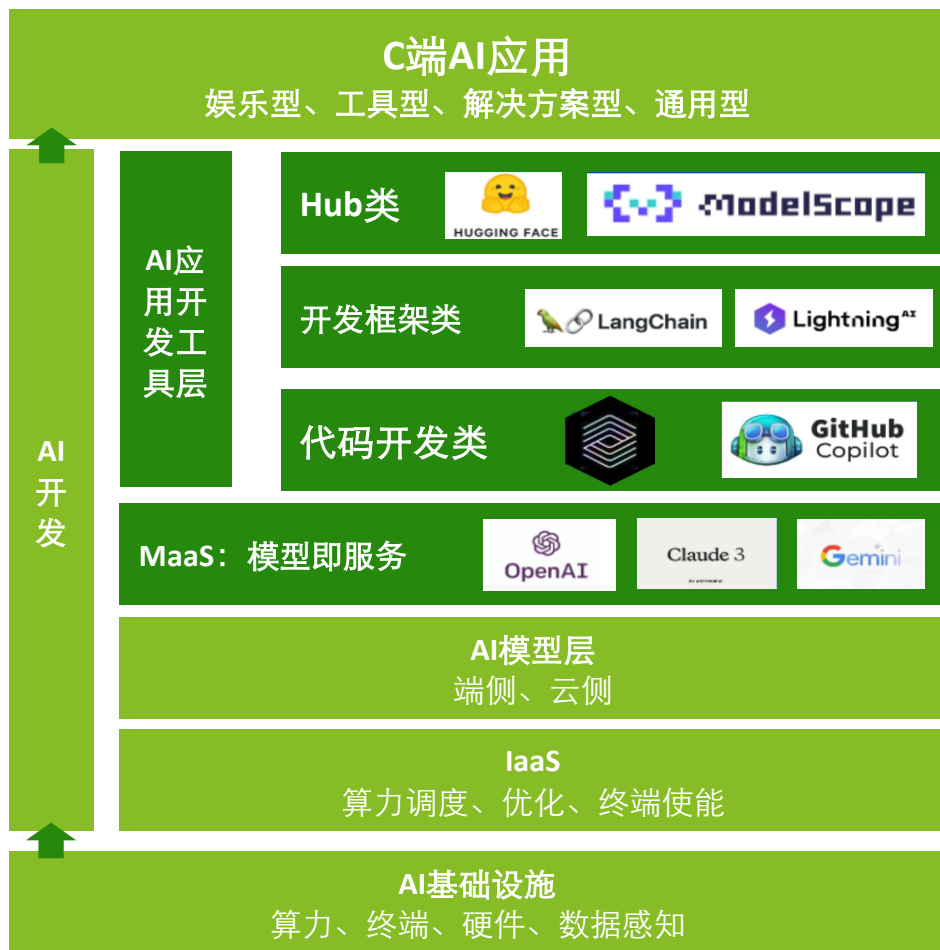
C端AI应用
娱乐型、工具型、解决方案型、通用型

AI开发

AI应用开发工具层

Hub类
HUGGING FACE
ModelScope

开发框架类
LangChain
Lightning AI

代码开发类
GitHub Copilot

MaaS：模型即服务
OpenAI
Claude 3
Gemini

AI模型层
端侧、云侧

IaaS
算力调度、优化、终端使能

AI基础设施
算力、终端、硬件、数据感知